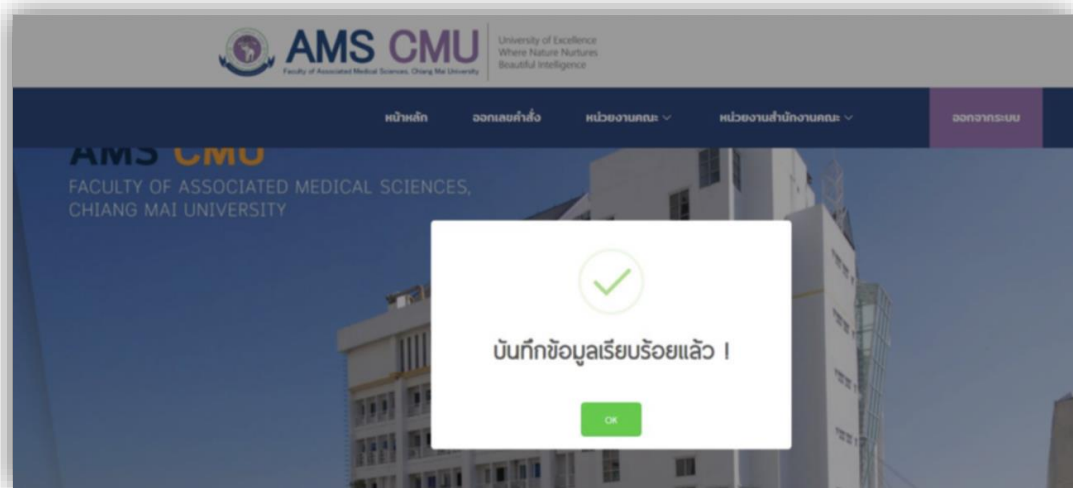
AMS CMU
Faculty of Associated Medical Sciences, Chiang Mai University
University of Excellence
Where Nature Nurtures
Beautiful Intelligence

หน้าหลัก ออกเลขคำสั่ง หน่วยงานคณะ หน่วยงานสำนักงานคณะ ออกจากระบบ

AMS CMU
FACULTY OF ASSOCIATED MEDICAL SCIENCES, CHIANG MAI UNIVERSITY

บันทึกข้อมูลเรียบร้อยแล้ว !

OK